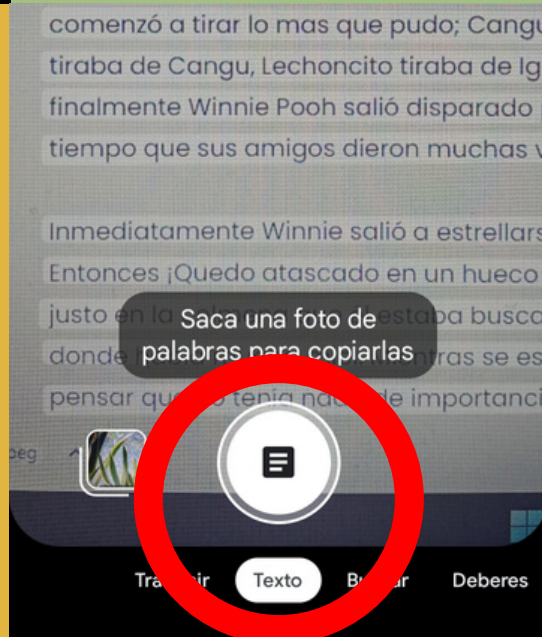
comenzó a tirar lo mas que pudo; Cangu
tiraba de Cangu, Lechoncito tiraba de Ig
finalmente Winnie Pooh salió disparado
tiempo que sus amigos dieron muchas v

Inmediatamente Winnie salió a estrellars
Entonces ¡Quedo atascado en un hueco
justo en la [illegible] estaba busca
donde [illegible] tras se es
pensar que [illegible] tenía nada de importanci

Saca una foto de palabras para copiarlas

peg

Tra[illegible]ir Texto B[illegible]ar Deberes